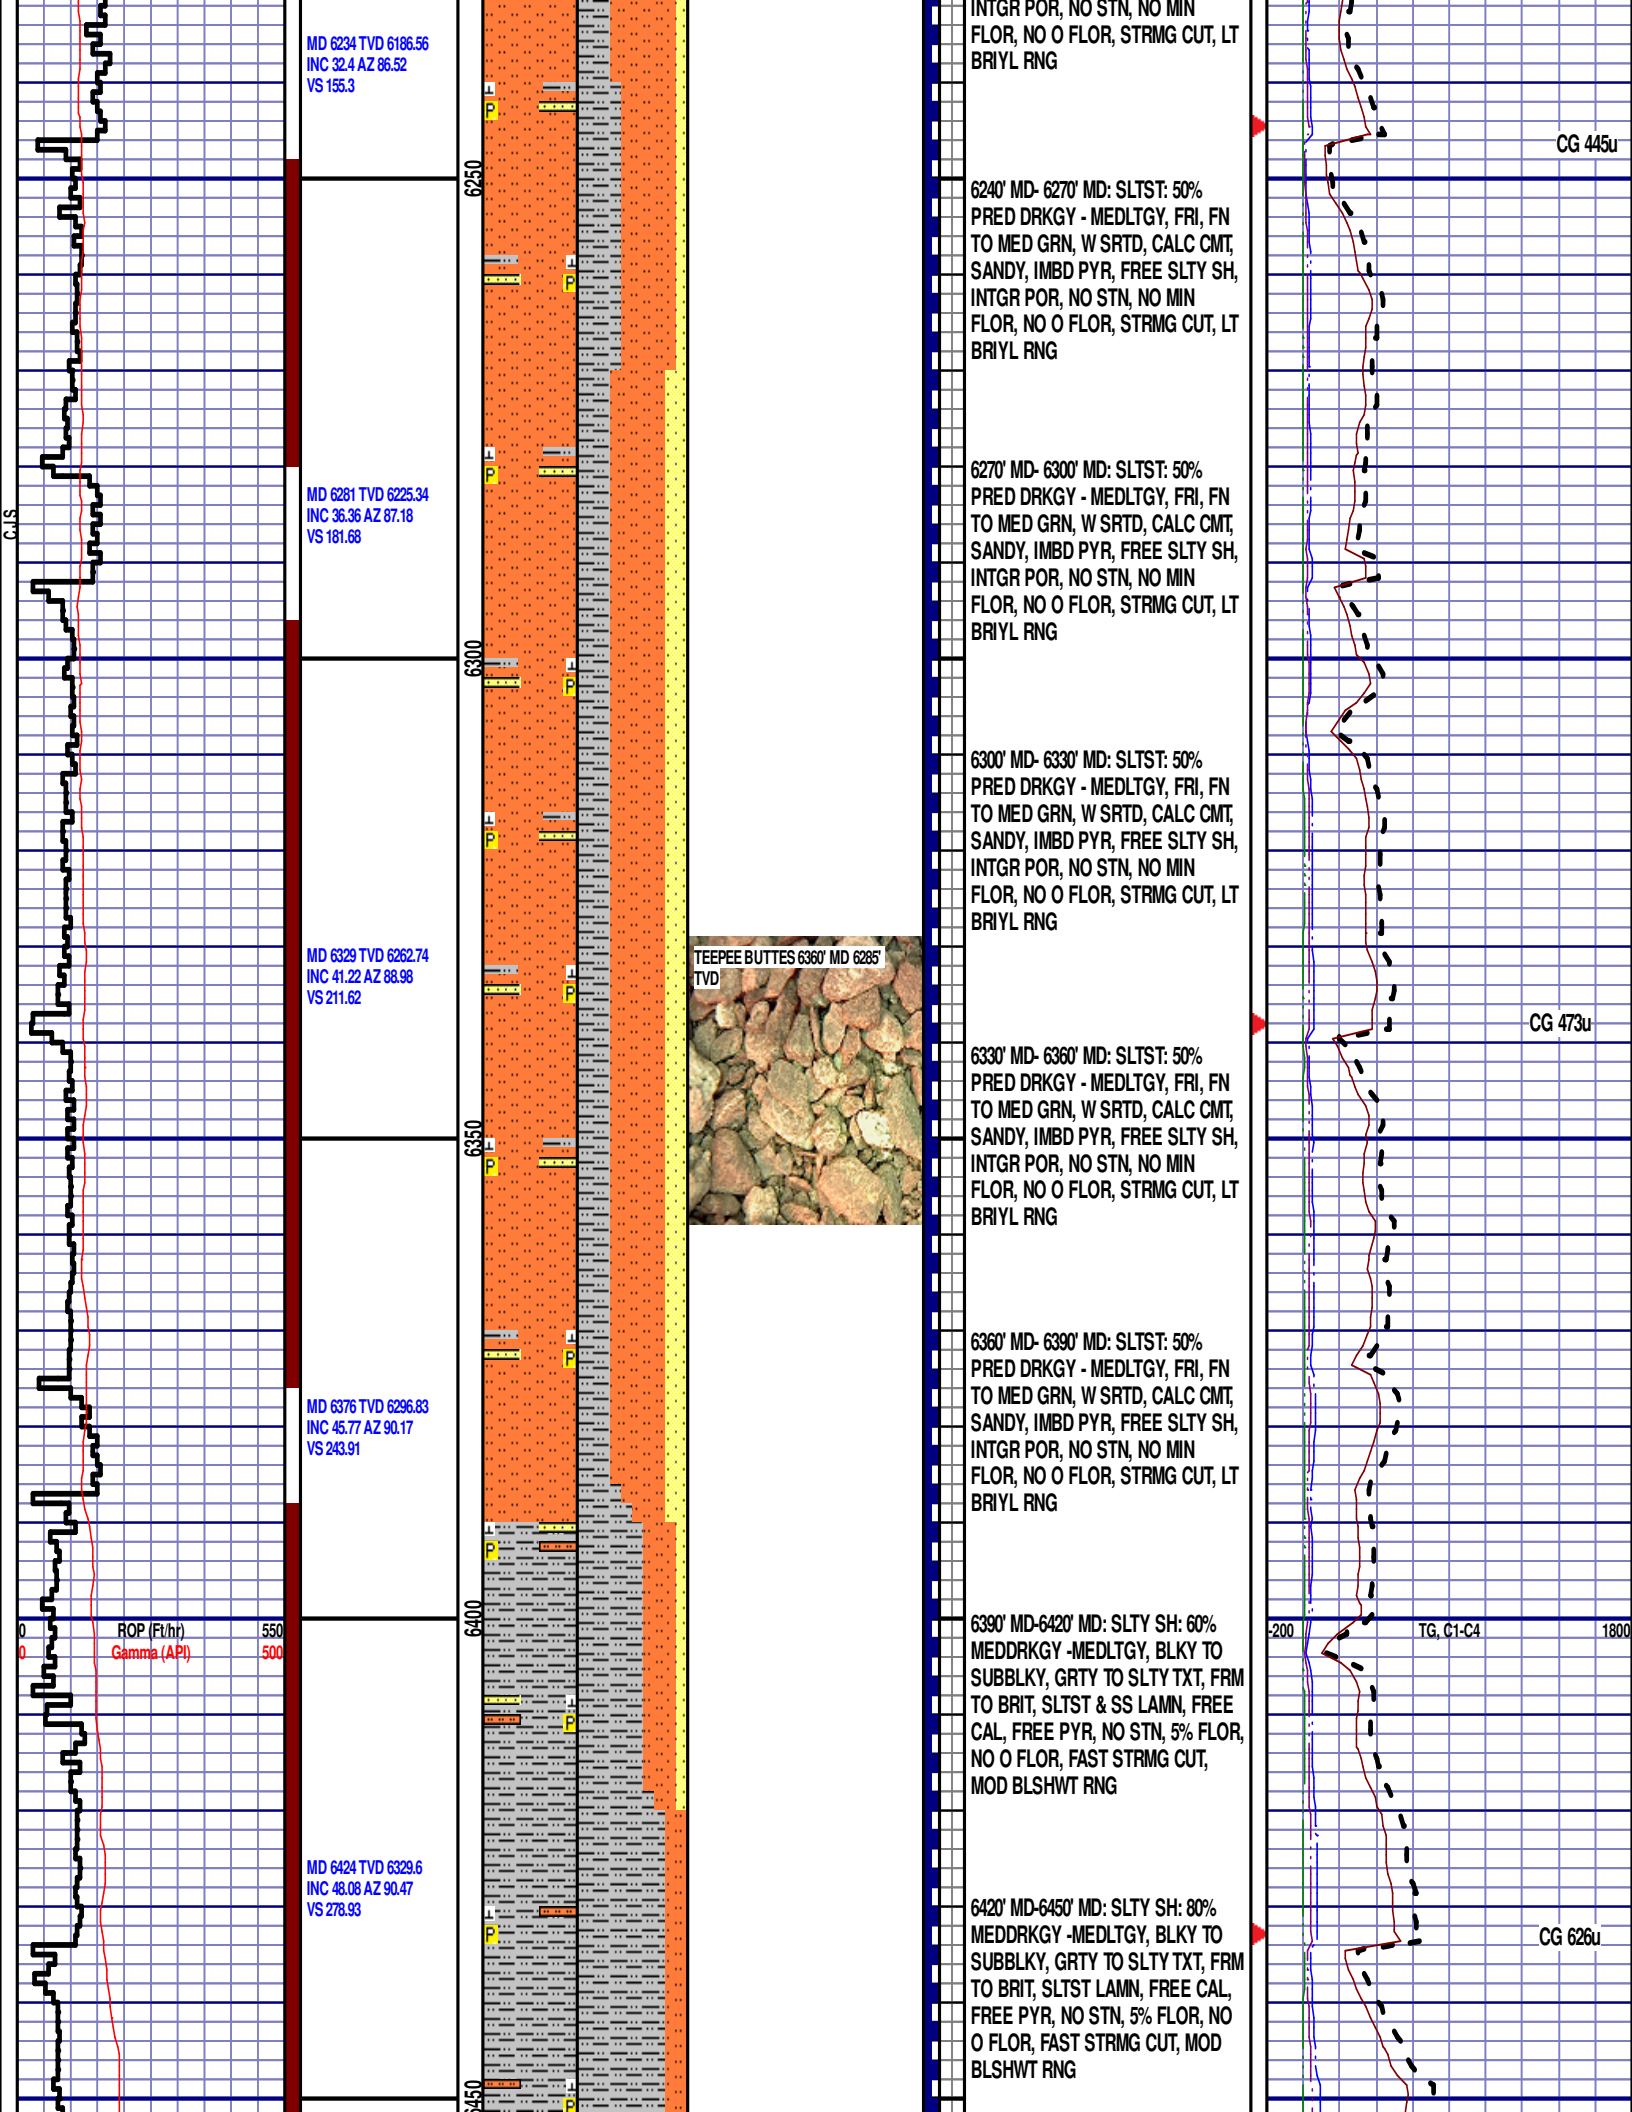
MD 6234 TVD 6186.56
INC 32.4 AZ 86.52
VS 155.3

INTGR POR, NO STN, NO MIN FLOR, NO O FLOR, STRMG CUT, LT BRIYL RNG

CG 445u

6250

6240' MD- 6270' MD: SLTST: 50% PRED DRKGY - MEDLTGY, FRI, FN TO MED GRN, W SRTD, CALC CMT, SANDY, IMBD PYR, FREE SLTY SH, INTGR POR, NO STN, NO MIN FLOR, NO O FLOR, STRMG CUT, LT BRIYL RNG

MD 6281 TVD 6225.34
INC 36.36 AZ 87.18
VS 181.68

CJS

6270' MD- 6300' MD: SLTST: 50% PRED DRKGY - MEDLTGY, FRI, FN TO MED GRN, W SRTD, CALC CMT, SANDY, IMBD PYR, FREE SLTY SH, INTGR POR, NO STN, NO MIN FLOR, NO O FLOR, STRMG CUT, LT BRIYL RNG

6300

6300' MD- 6330' MD: SLTST: 50% PRED DRKGY - MEDLTGY, FRI, FN TO MED GRN, W SRTD, CALC CMT, SANDY, IMBD PYR, FREE SLTY SH, INTGR POR, NO STN, NO MIN FLOR, NO O FLOR, STRMG CUT, LT BRIYL RNG

MD 6329 TVD 6262.74
INC 41.22 AZ 88.98
VS 211.62

TEEPEE BUTTES 6360' MD 6285' TVD

CG 473u

6330' MD- 6360' MD: SLTST: 50% PRED DRKGY - MEDLTGY, FRI, FN TO MED GRN, W SRTD, CALC CMT, SANDY, IMBD PYR, FREE SLTY SH, INTGR POR, NO STN, NO MIN FLOR, NO O FLOR, STRMG CUT, LT BRIYL RNG

6350

6360' MD- 6390' MD: SLTST: 50% PRED DRKGY - MEDLTGY, FRI, FN TO MED GRN, W SRTD, CALC CMT, SANDY, IMBD PYR, FREE SLTY SH, INTGR POR, NO STN, NO MIN FLOR, NO O FLOR, STRMG CUT, LT BRIYL RNG

MD 6376 TVD 6296.83
INC 45.77 AZ 90.17
VS 243.91

0 ROP (Ft/hr) 550
0 Gamma (API) 500

6400

-200 TG, C1-C4 1800

6390' MD-6420' MD: SLTY SH: 60% MEDDRKGY -MEDLTGY, BLKY TO SUBBLKY, GRTY TO SLTY TXT, FRM TO BRIT, SLTST & SS LAMN, FREE CAL, FREE PYR, NO STN, 5% FLOR, NO O FLOR, FAST STRMG CUT, MOD BLSHWT RNG

MD 6424 TVD 6329.6
INC 48.08 AZ 90.47
VS 278.93

CG 626u

6420' MD-6450' MD: SLTY SH: 80% MEDDRKGY -MEDLTGY, BLKY TO SUBBLKY, GRTY TO SLTY TXT, FRM TO BRIT, SLTST LAMN, FREE CAL, FREE PYR, NO STN, 5% FLOR, NO O FLOR, FAST STRMG CUT, MOD BLSHWT RNG

6450